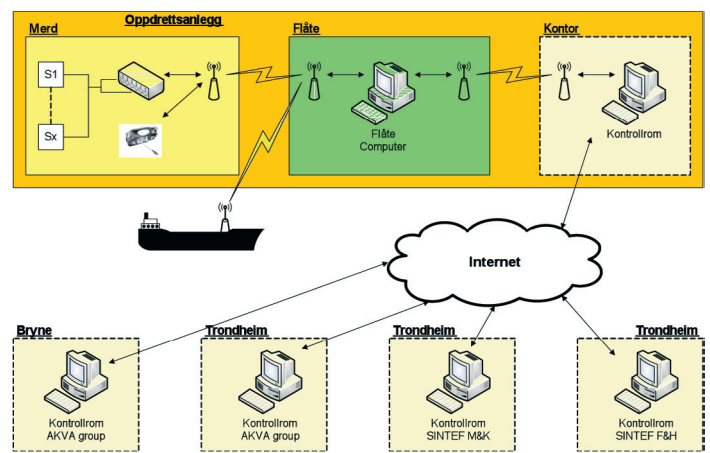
Oppdrettsanlegg

Merd

S1

Sx

Flåte

Flåte Computer

Kontor

Kontrollrom

Internet

Bryne

Kontrollrom AKVA group

Trondheim

Kontrollrom AKVA group

Trondheim

Kontrollrom SINTEF M&K

Trondheim

Kontrollrom SINTEF F&H